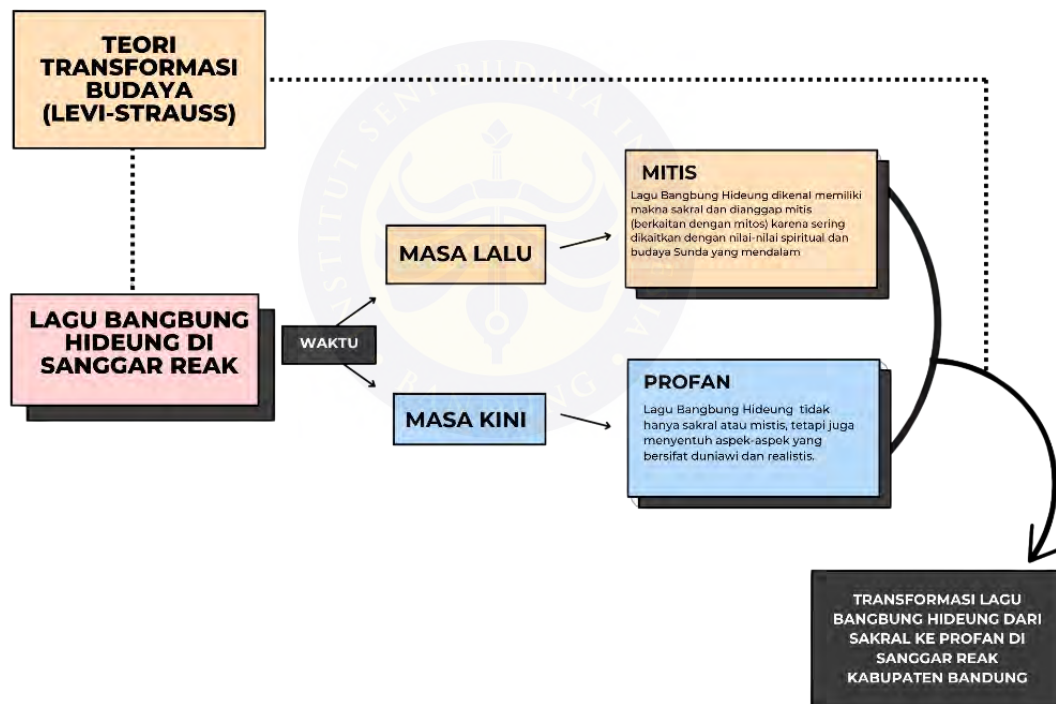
TEORI TRANSFORMASI BUDAYA (LEVI-STRAUSS)

LAGU BANGBUNG HIDEUNG DI SANGGAR REAK

WAKTU

MASA LALU

MASA KINI

MITIS

Lagu Bangbung Hideung dikenal memiliki makna sakral dan dianggap mitis (berkaitan dengan mitos) karena sering dikaitkan dengan nilai-nilai spiritual dan budaya Sunda yang mendalam

PROFAN

Lagu Bangbung Hideung tidak hanya sakral atau mistis, tetapi juga menyentuh aspek-aspek yang bersifat duniawi dan realistis.

TRANSFORMASI LAGU BANGBUNG HIDEUNG DARI SAKRAL KE PROFAN DI SANGGAR REAK KABUPATEN BANDUNG